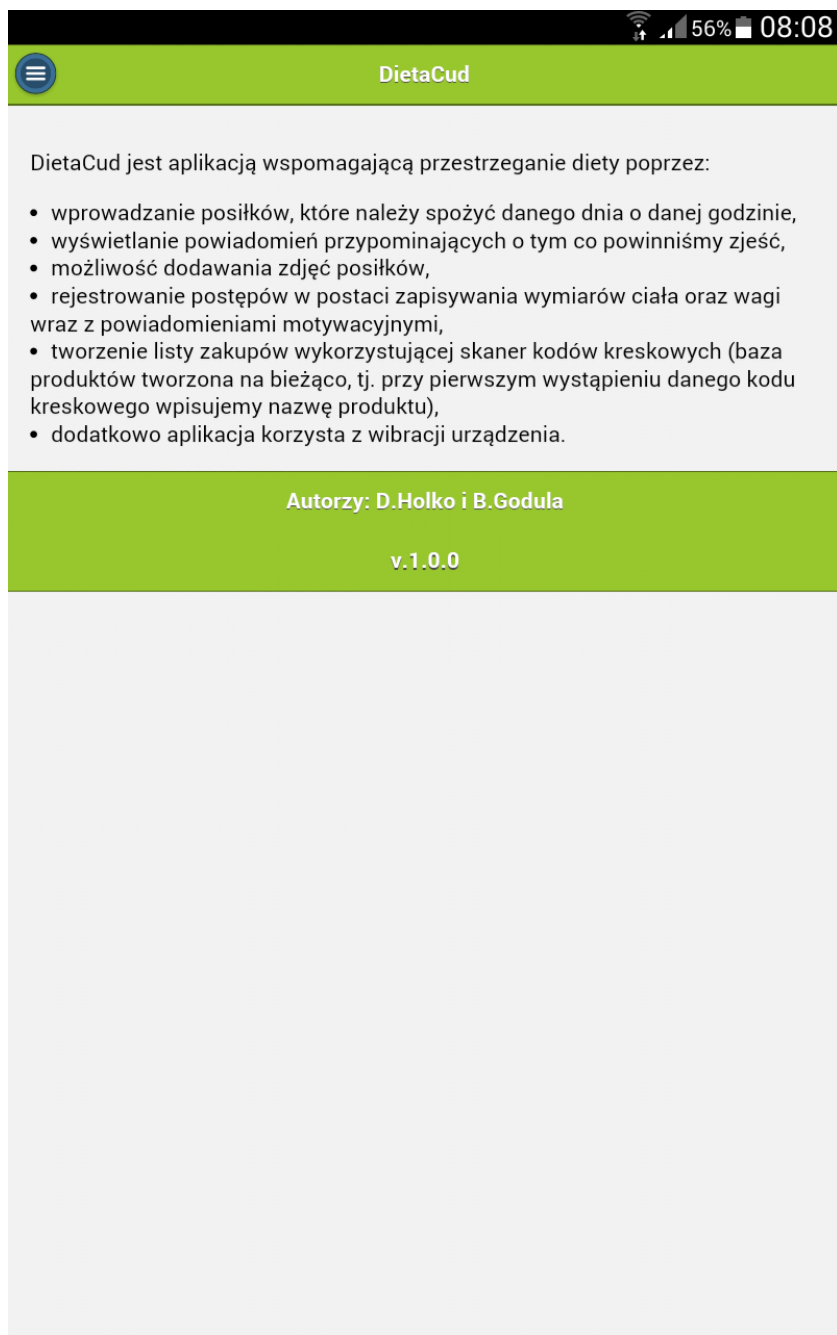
56% 08:08

DietaCud

DietaCud jest aplikacją wspomagającą przestrzeganie diety poprzez:

• wprowadzanie posiłków, które należy spożyć danego dnia o danej godzinie,
• wyświetlanie powiadomień przypominających o tym co powinniśmy zjeść,
• możliwość dodawania zdjęć posiłków,
• rejestrowanie postępów w postaci zapisywania wymiarów ciała oraz wagi wraz z powiadomieniami motywacyjnymi,
• tworzenie listy zakupów wykorzystującej skaner kodów kreskowych (baza produktów tworzona na bieżąco, tj. przy pierwszym wystąpieniu danego kodu kreskowego wpisujemy nazwę produktu),
• dodatkowo aplikacja korzysta z wibracji urządzenia.

Autorzy: D.Holko i B.Godula

v.1.0.0